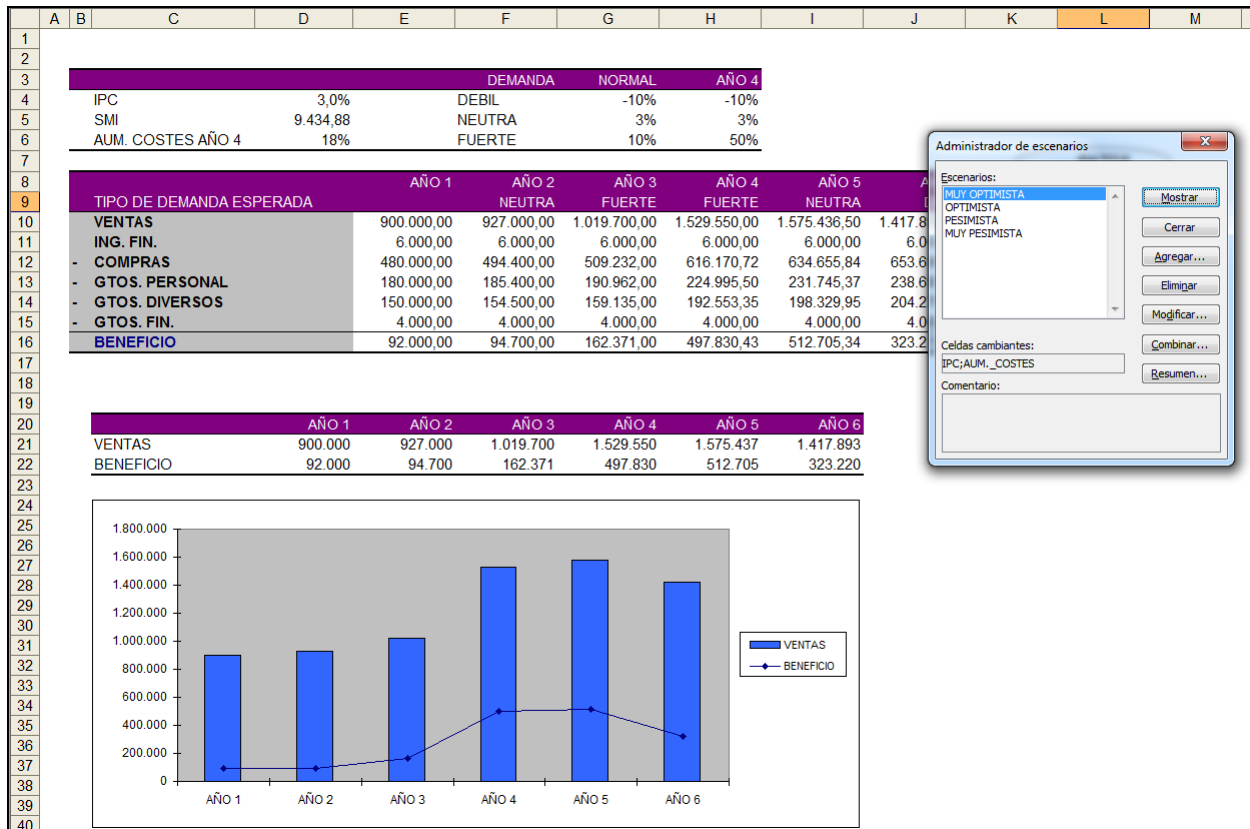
A B C D E F G H I J K L M

1
2
3
4
5
6
7
8
9
10
11
12
13
14
15
16
17
18
19
20
21
22
23
24
25
26
27
28
29
30
31
32
33
34
35
36
37
38
39
40

| | | DEMANDA | NORMAL | AÑO 4 |
|---|---|---|---|---|
| IPC | 3,0% | DEBIL | -10% | -10% |
| SMI | 9.434,88 | NEUTRA | 3% | 3% |
| AUM. COSTES AÑO 4 | 18% | FUERTE | 10% | 50% |

| | AÑO 1 | AÑO 2 | AÑO 3 | AÑO 4 | AÑO 5 | A |
|---|---|---|---|---|---|---|
| TIPO DE DEMANDA ESPERADA | | NEUTRA | FUERTE | FUERTE | NEUTRA | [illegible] |
| VENTAS | 900.000,00 | 927.000,00 | 1.019.700,00 | 1.529.550,00 | 1.575.436,50 | 1.417.8 |
| ING. FIN. | 6.000,00 | 6.000,00 | 6.000,00 | 6.000,00 | 6.000,00 | 6.0 |
| - COMPRAS | 480.000,00 | 494.400,00 | 509.232,00 | 616.170,72 | 634.655,84 | 653.6 |
| - GTOS. PERSONAL | 180.000,00 | 185.400,00 | 190.962,00 | 224.995,50 | 231.745,37 | 238.6 |
| - GTOS. DIVERSOS | 150.000,00 | 154.500,00 | 159.135,00 | 192.553,35 | 198.329,95 | 204.2 |
| - GTOS. FIN. | 4.000,00 | 4.000,00 | 4.000,00 | 4.000,00 | 4.000,00 | 4.0 |
| BENEFICIO | 92.000,00 | 94.700,00 | 162.371,00 | 497.830,43 | 512.705,34 | 323.2 |

Administrador de escenarios
Escenarios:
MUY OPTIMISTA
OPTIMISTA
PESIMISTA
MUY PESIMISTA
Mostrar
Cerrar
Agregar...
Eliminar
Modificar...
Combinar...
Resumen...
Celdas cambiantes:
IPC;AUM._COSTES
Comentario:

| | AÑO 1 | AÑO 2 | AÑO 3 | AÑO 4 | AÑO 5 | AÑO 6 |
|---|---|---|---|---|---|---|
| VENTAS | 900.000 | 927.000 | 1.019.700 | 1.529.550 | 1.575.437 | 1.417.893 |
| BENEFICIO | 92.000 | 94.700 | 162.371 | 497.830 | 512.705 | 323.220 |

1.800.000
1.600.000
1.400.000
1.200.000
1.000.000
800.000
600.000
400.000
200.000
0
AÑO 1 AÑO 2 AÑO 3 AÑO 4 AÑO 5 AÑO 6
VENTAS
BENEFICIO